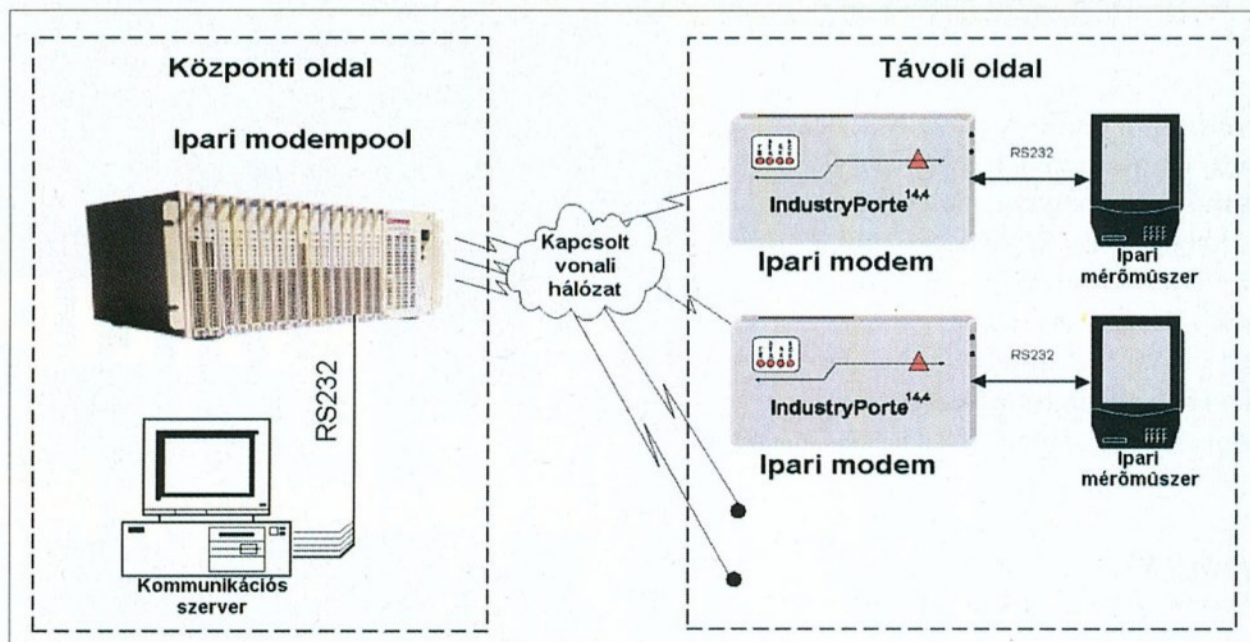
Központi oldal

Ipari modempool

RS232

Kommunikációs szerver

Kapcsolt vonali hálózat

Távoli oldal

IndustryPorte$^{14,4}$

Ipari modem

RS232

Ipari mérõmûszer

IndustryPorte$^{14,4}$

Ipari modem

RS232

Ipari mérõmûszer